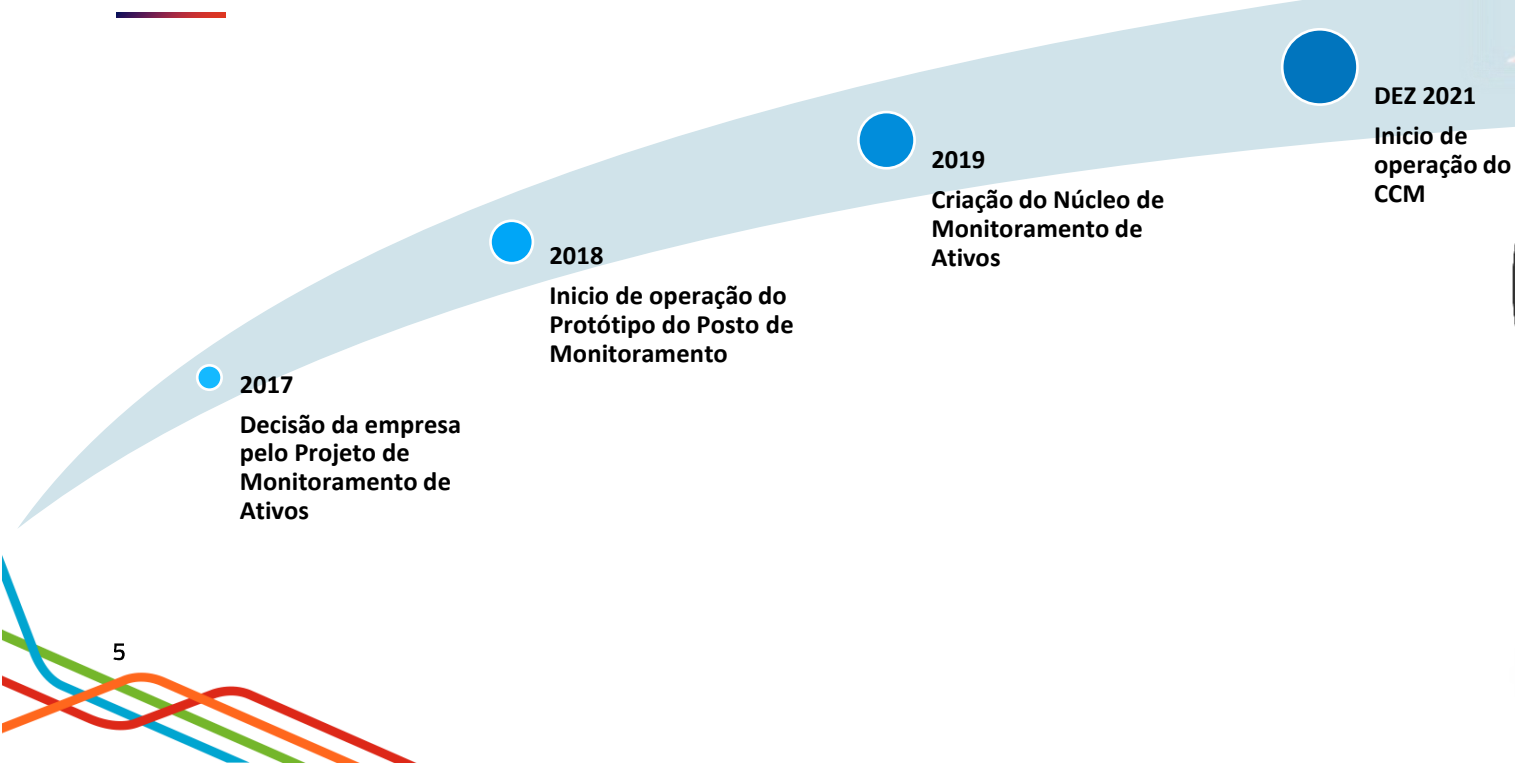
DEZ 2021

Inicio de operação do CCM

2019

Criação do Núcleo de Monitoramento de Ativos

2018

Inicio de operação do Protótipo do Posto de Monitoramento

2017

Decisão da empresa pelo Projeto de Monitoramento de Ativos

5